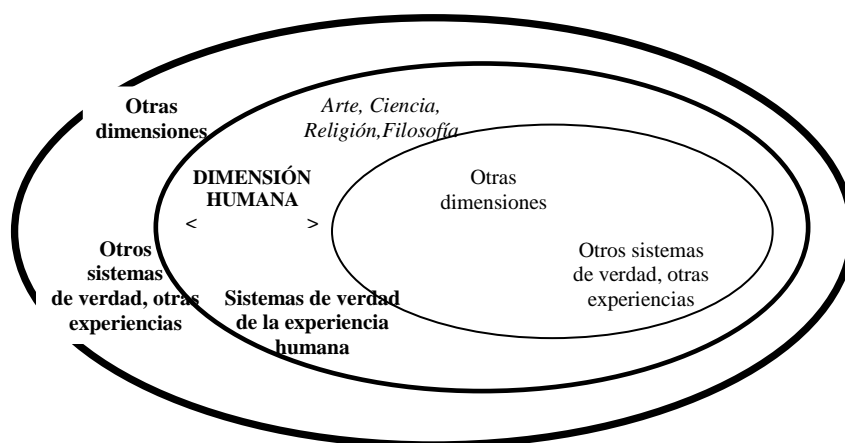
Otras dimensiones

Arte, Ciencia, Religión,Filosofía

DIMENSIÓN HUMANA
<        >

Otras dimensiones

Otros sistemas de verdad, otras experiencias

Otros sistemas de verdad, otras experiencias

Sistemas de verdad de la experiencia humana